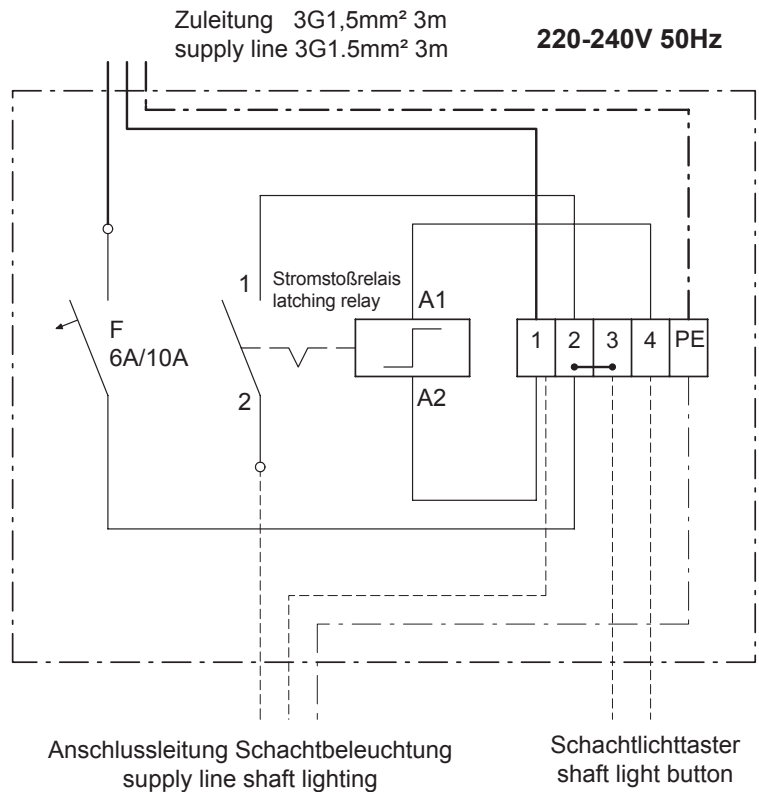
Zuleitung 3G1,5mm² 3m
supply line 3G1.5mm² 3m

**220-240V 50Hz**

1
Stromstoßrelais
latching relay

A1

F
6A/10A

2

A2

| 1 | 2 | 3 | 4 | PE |
|---|---|---|---|---|

Anschlussleitung Schachtbeleuchtung
supply line shaft lighting

Schachtlichttaster
shaft light button